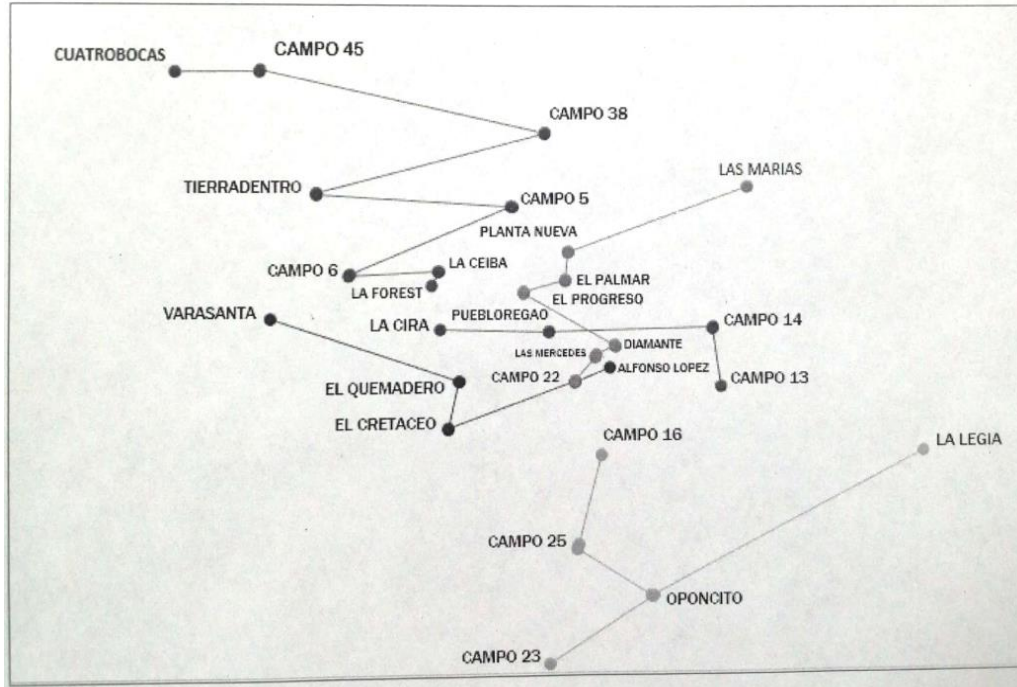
CUATROBOCAS
CAMPO 45
CAMPO 38
LAS MARIAS
TIERRADENTRO
CAMPO 5
PLANTA NUEVA
CAMPO 6
LA CEIBA
EL PALMAR
LA FOREST
EL PROGRESO
VARASANTA
PUEBLOREGAO
LA CIRA
CAMPO 14
DIAMANTE
LAS MERCEDES
ALFONSO LOPEZ
CAMPO 22
EL QUEMADERO
CAMPO 13
EL CRETACEO
CAMPO 16
LA LEGIA
CAMPO 25
OPONCITO
CAMPO 23